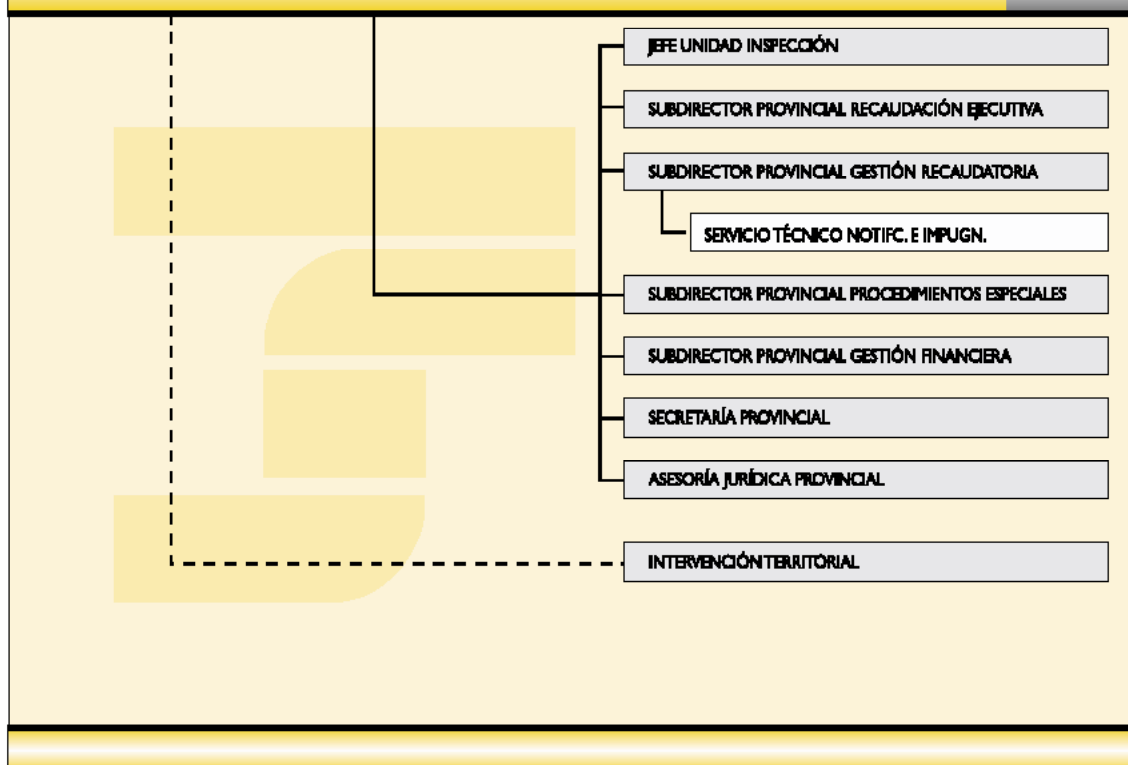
JEFE UNIDAD INSPECCIÓN

SUBDIRECTOR PROVINCIAL RECAUDACIÓN EJECUTIVA

SUBDIRECTOR PROVINCIAL GESTIÓN RECAUDATORIA

SERVICIO TÉCNICO NOTIFC. E IMPUGN.

SUBDIRECTOR PROVINCIAL PROCEDIMIENTOS ESPECIALES

SUBDIRECTOR PROVINCIAL GESTIÓN FINANCIERA

SECRETARÍA PROVINCIAL

ASESORÍA JURÍDICA PROVINCIAL

INTERVENCIÓN TERRITORIAL